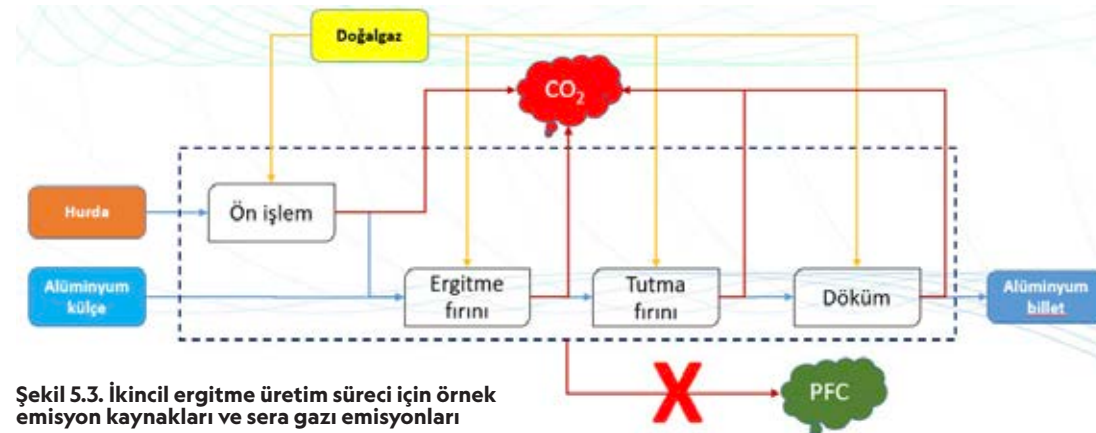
Doğalgaz

$CO_2$

Hurda

Ön işlem

Alüminyum külçe

Ergitme fırını

Tutma fırını

Döküm

Alüminyum billet

X

PFC

Şekil 5.3. İkincil ergitme üretim süreci için örnek emisyon kaynakları ve sera gazı emisyonları